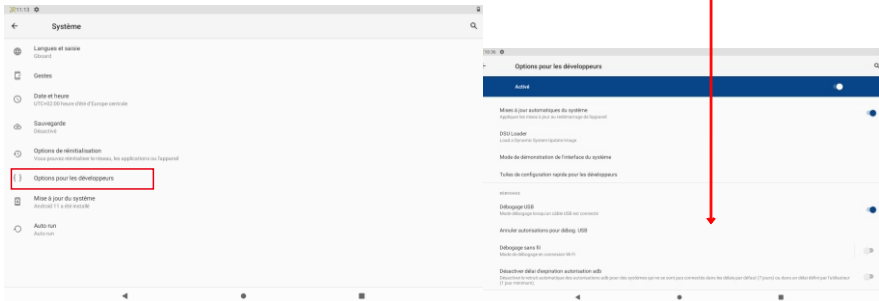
11:13

Système

Langues et saisie
Gboard

Gestes

Date et heure
UTC+02:00 heure d'été d'Europe centrale

Sauvegarde
Désactivé

Options de réinitialisation
Vous pouvez réinitialiser le réseau, les applications ou l'appareil

Options pour les développeurs

Mise à jour du système
Android 11 a été installé

Auto run
Auto run

11:36

Options pour les développeurs

Activé

Mises à jour automatiques du système
Appliquer les mises à jour au redémarrage de l'appareil

DSU Loader
Load a Dynamic System Update Image

Mode de démonstration de l'interface du système

Tuiles de configuration rapide pour les développeurs

Débogage

Débogage USB
Mode débogage lorsqu'un câble USB est connecté

Annuler autorisations pour débog. USB

Débogage sans fil
Mode de débogage en connexion Wi-Fi

Désactiver délai d'expiration autorisation adb
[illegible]